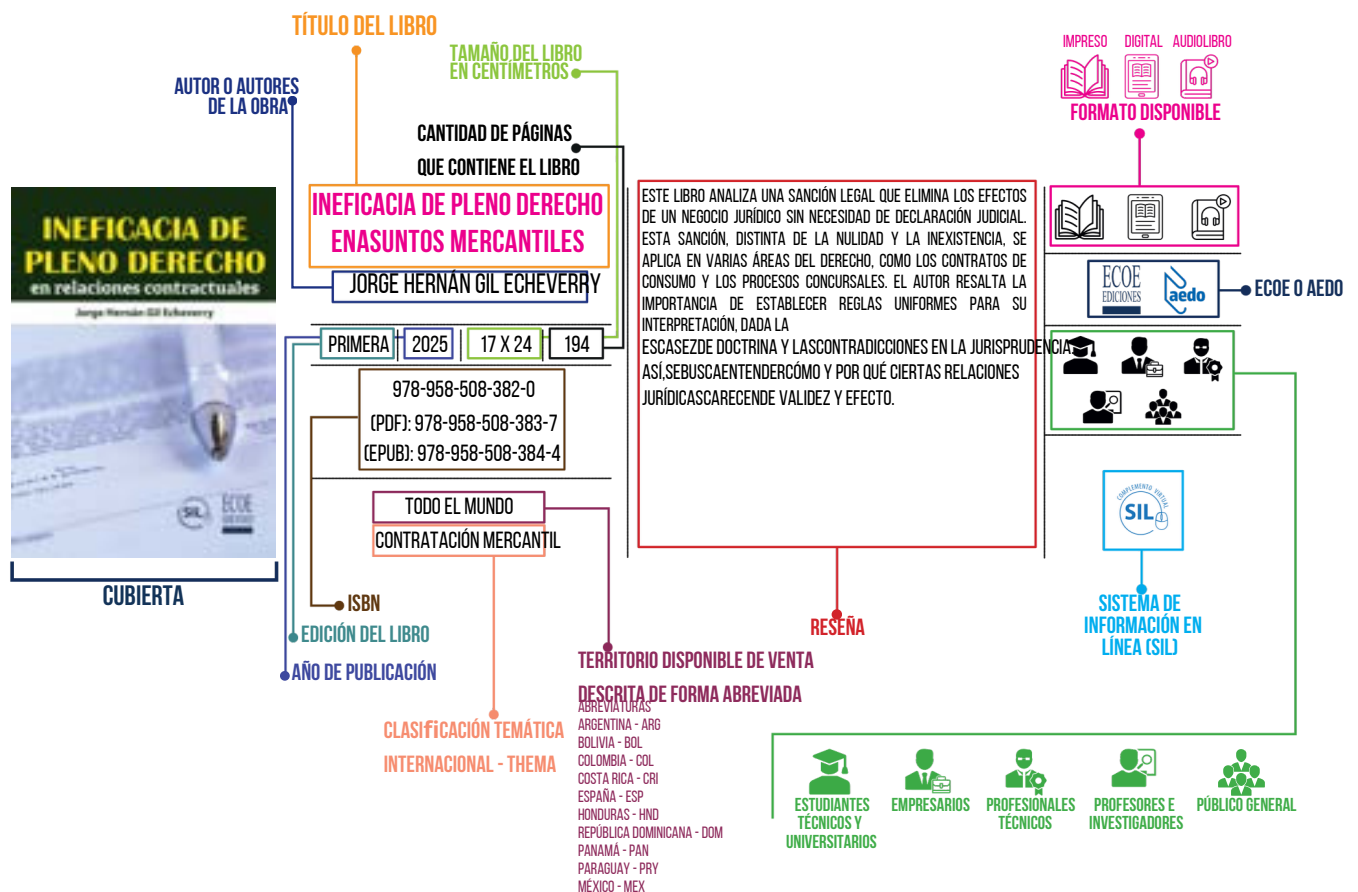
TÍTULO DEL LIBRO

TAMAÑO DEL LIBRO EN CENTÍMETROS

AUTOR O AUTORES DE LA OBRA

CANTIDAD DE PÁGINAS QUE CONTIENE EL LIBRO

IMPRESO DIGITAL AUDIOLIBRO

FORMATO DISPONIBLE

INEFICACIA DE PLENO DERECHO
en relaciones contractuales
Jorge Hernán Gil Echeverry
SIL
ECOE

INEFICACIA DE PLENO DERECHO ENASUNTOS MERCANTILES

JORGE HERNÁN GIL ECHEVERRY

PRIMERA | 2025 | 17 X 24 | 194

978-958-508-382-0
(PDF): 978-958-508-383-7
(EPUB): 978-958-508-384-4

TODO EL MUNDO
CONTRATACIÓN MERCANTIL

ESTE LIBRO ANALIZA UNA SANCIÓN LEGAL QUE ELIMINA LOS EFECTOS DE UN NEGOCIO JURÍDICO SIN NECESIDAD DE DECLARACIÓN JUDICIAL. ESTA SANCIÓN, DISTINTA DE LA NULIDAD Y LA INEXISTENCIA, SE APLICA EN VARIAS ÁREAS DEL DERECHO, COMO LOS CONTRATOS DE CONSUMO Y LOS PROCESOS CONCURSALES. EL AUTOR RESALTA LA IMPORTANCIA DE ESTABLECER REGLAS UNIFORMES PARA SU INTERPRETACIÓN, DADA LA
ESCASEZDE DOCTRINA Y LASCONTRADICCIONES EN LA JURISPRUDENCIA. ASÍ,SEBUSCAENTENDERCÓMO Y POR QUÉ CIERTAS RELACIONES JURÍDICASCARECENDE VALIDEZ Y EFECTO.

ECOE EDICIONES aedo
ECOE O AEDO

SIL COMPLEMENTO VIRTUAL

CUBIERTA

ISBN

EDICIÓN DEL LIBRO

AÑO DE PUBLICACIÓN

RESEÑA

SISTEMA DE INFORMACIÓN EN LÍNEA (SIL)

TERRITORIO DISPONIBLE DE VENTA DESCRITA DE FORMA ABREVIADA

ABREVIATURAS
ARGENTINA - ARG
BOLIVIA - BOL
COLOMBIA - COL
COSTA RICA - CRI
ESPAÑA - ESP
HONDURAS - HND
REPÚBLICA DOMINICANA - DOM
PANAMÁ - PAN
PARAGUAY - PRY
MÉXICO - MEX

CLASIFICACIÓN TEMÁTICA INTERNACIONAL - THEMA

ESTUDIANTES TÉCNICOS Y UNIVERSITARIOS
EMPRESARIOS
PROFESIONALES TÉCNICOS
PROFESORES E INVESTIGADORES
PÚBLICO GENERAL